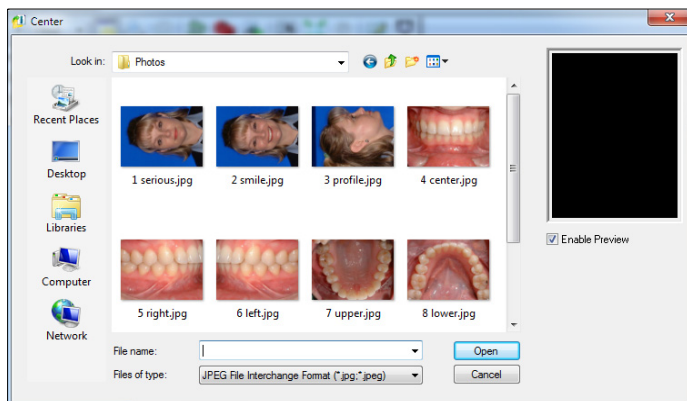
Center

Look in: Photos

Recent Places
Desktop
Libraries
Computer
Network

1 serious.jpg
2 smile.jpg
3 profile.jpg
4 center.jpg
5 right.jpg
6 left.jpg
7 upper.jpg
8 lower.jpg

Enable Preview

File name:
Files of type: JPEG File Interchange Format (*.jpg;*.jpeg)

Open
Cancel